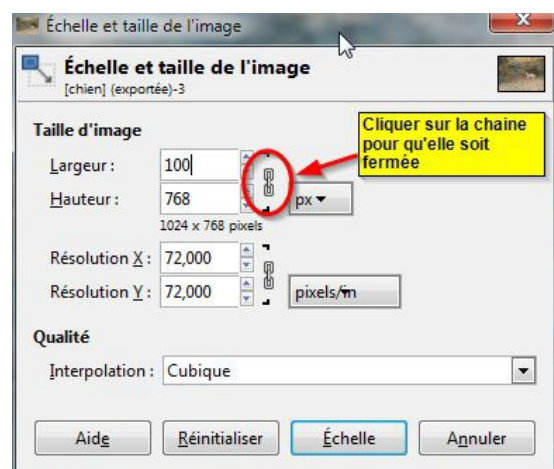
Échelle et taille de l'image

Échelle et taille de l'image
[chien] (exportée)-3

Taille d'image

Cliquer sur la chaine pour qu'elle soit fermée

Largeur : 100
Hauteur : 768
px
1024 x 768 pixels
Résolution X : 72,000
Résolution Y : 72,000
pixels/in

Qualité

Interpolation : Cubique

Aide
Réinitialiser
Échelle
Annuler